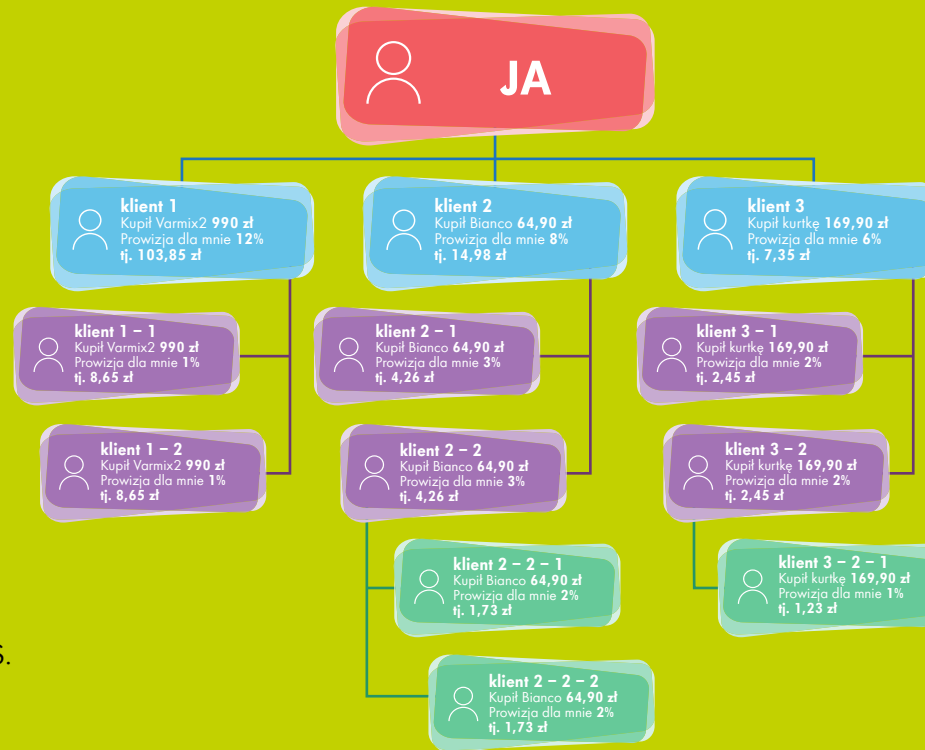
JA

klient 1
Kupił Varmix2 990 zł
Prowizja dla mnie 12%
tj. 103,85 zł

klient 2
Kupił Bianco 64,90 zł
Prowizja dla mnie 8%
tj. 14,98 zł

klient 3
Kupił kurtkę 169,90 zł
Prowizja dla mnie 6%
tj. 7,35 zł

klient 1 – 1
Kupił Varmix2 990 zł
Prowizja dla mnie 1%
tj. 8,65 zł

klient 1 – 2
Kupił Varmix2 990 zł
Prowizja dla mnie 1%
tj. 8,65 zł

klient 2 – 1
Kupił Bianco 64,90 zł
Prowizja dla mnie 3%
tj. 4,26 zł

klient 2 – 2
Kupił Bianco 64,90 zł
Prowizja dla mnie 3%
tj. 4,26 zł

klient 2 – 2 – 1
Kupił Bianco 64,90 zł
Prowizja dla mnie 2%
tj. 1,73 zł

klient 2 – 2 – 2
Kupił Bianco 64,90 zł
Prowizja dla mnie 2%
tj. 1,73 zł

klient 3 – 1
Kupił kurtkę 169,90 zł
Prowizja dla mnie 2%
tj. 2,45 zł

klient 3 – 2
Kupił kurtkę 169,90 zł
Prowizja dla mnie 2%
tj. 2,45 zł

klient 3 – 2 – 1
Kupił kurtkę 169,90 zł
Prowizja dla mnie 1%
tj. 1,23 zł

S.